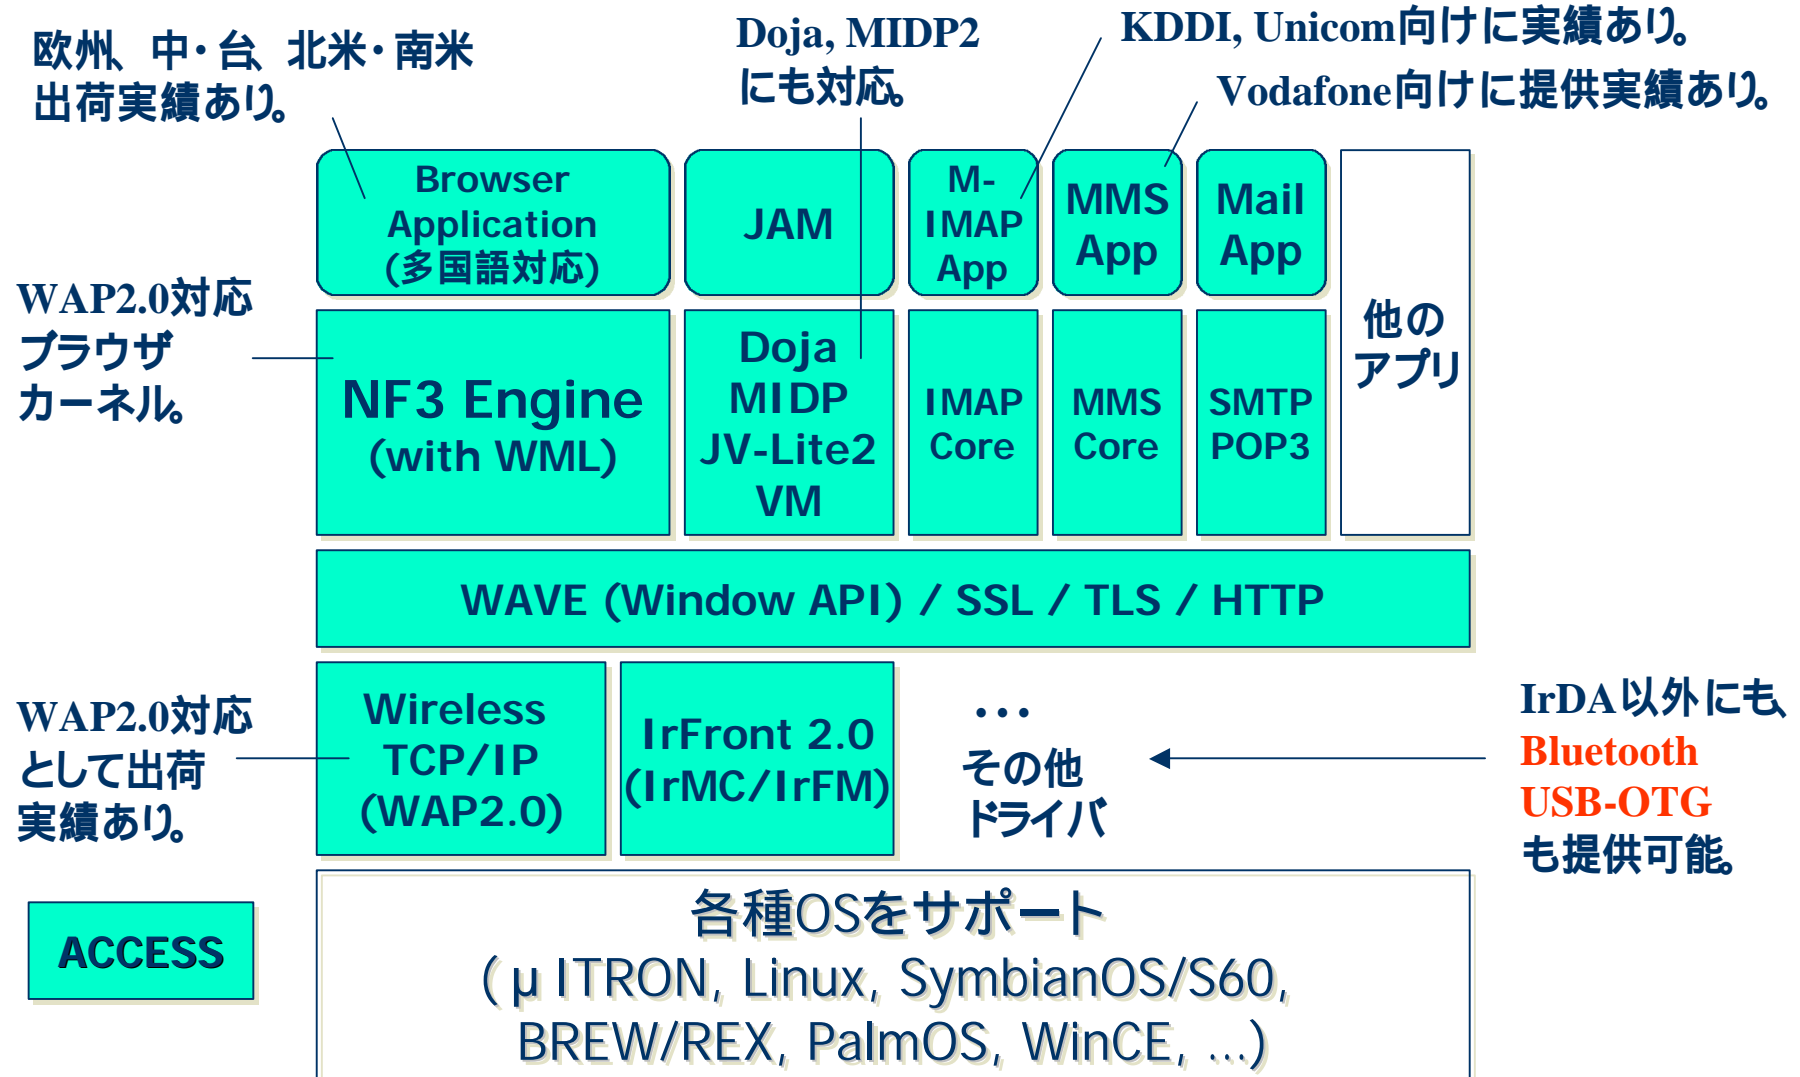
欧州、中・台、北米・南米出荷実績あり。

Doja, MIDP2にも対応。

KDDI, Unicom向けに実績あり。

Vodafone向けに提供実績あり。

Browser Application (多国語対応)

JAM

M-IMAP App

MMS App

Mail App

WAP2.0対応ブラウザカーネル。

NF3 Engine (with WML)

Doja MIDP JV-Lite2 VM

IMAP Core

MMS Core

SMTP POP3

他のアプリ

WAVE (Window API) / SSL / TLS / HTTP

WAP2.0対応として出荷実績あり。

Wireless TCP/IP (WAP2.0)

IrFront 2.0 (IrMC/IrFM)

…
その他ドライバ

IrDA以外にも、
Bluetooth
USB-OTG
も提供可能。

ACCESS

各種OSをサポート
(μITRON, Linux, SymbianOS/S60, BREW/REX, PalmOS, WinCE, …)